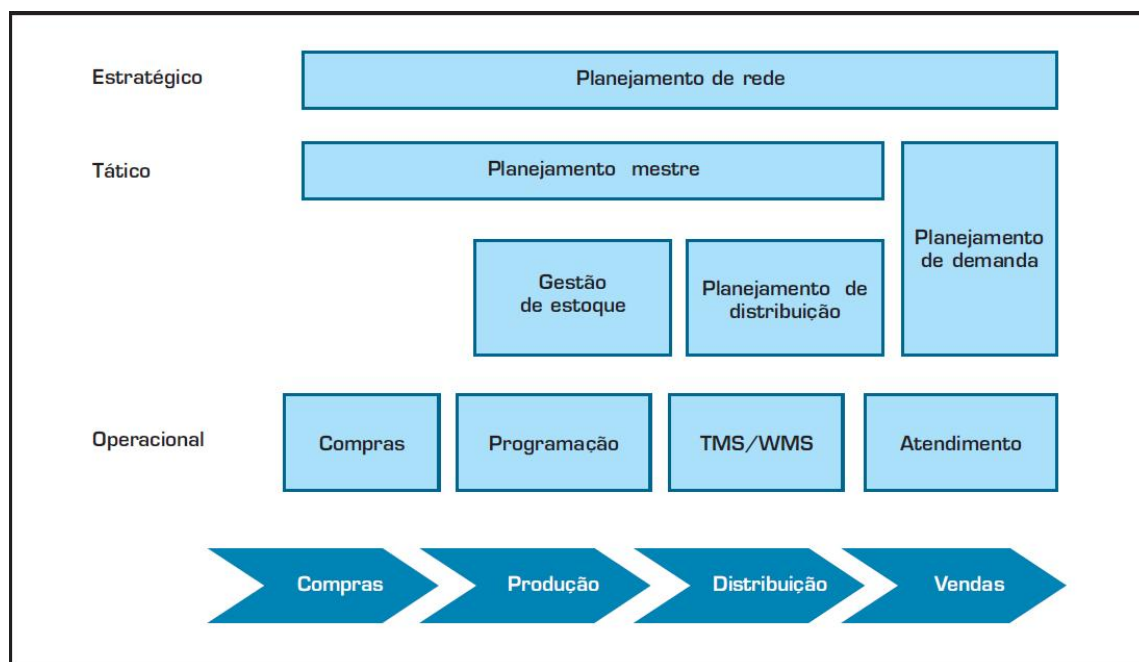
Estratégico

Planejamento de rede

Tático

Planejamento mestre

Planejamento de demanda

Gestão de estoque

Planejamento de distribuição

Operacional

Compras

Programação

TMS/WMS

Atendimento

Compras

Produção

Distribuição

Vendas